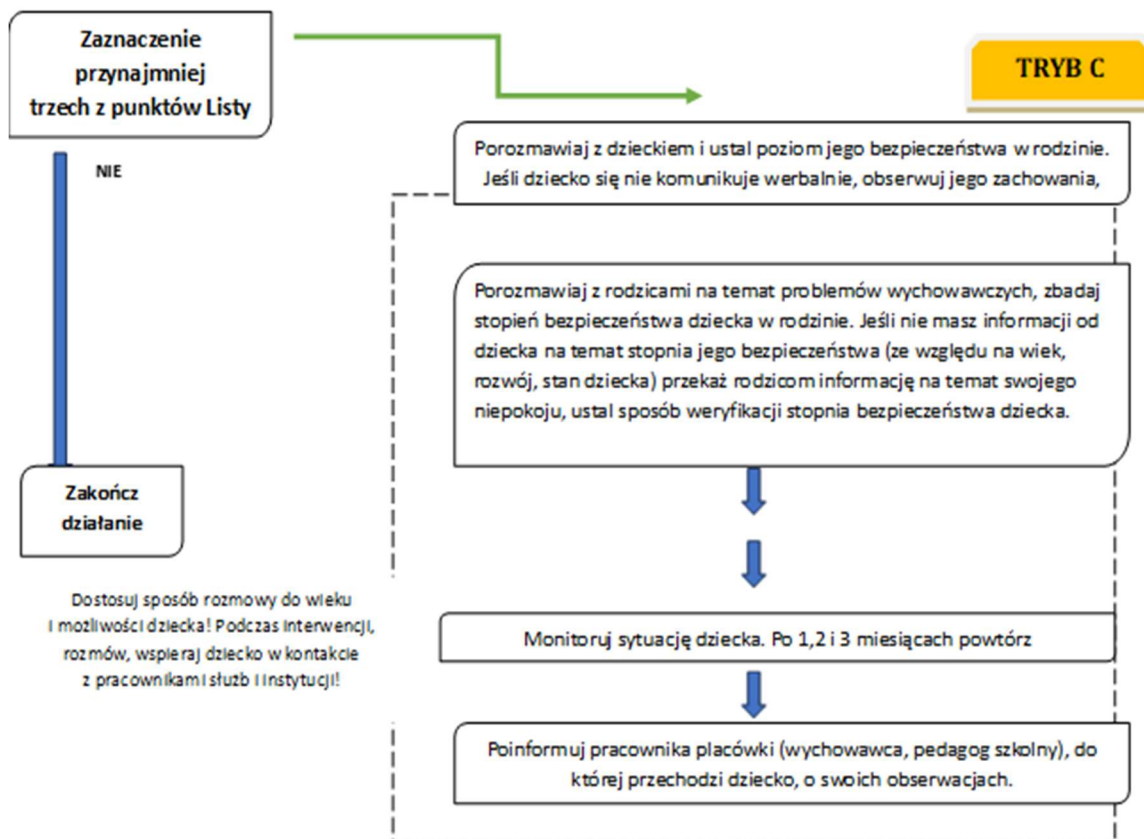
Zaznaczenie przynajmniej trzech z punktów Listy

TRYB C

NIE

Porozmawiaj z dzieckiem i ustal poziom jego bezpieczeństwa w rodzinie. Jeśli dziecko się nie komunikuje werbalnie, obserwuj jego zachowania,

Porozmawiaj z rodzicami na temat problemów wychowawczych, zbadaj stopień bezpieczeństwa dziecka w rodzinie. Jeśli nie masz informacji od dziecka na temat stopnia jego bezpieczeństwa (ze względu na wiek, rozwój, stan dziecka) przekaż rodzicom informację na temat swojego niepokoju, ustal sposób weryfikacji stopnia bezpieczeństwa dziecka.

Zakończ działanie

Dostosuj sposób rozmowy do wieku i możliwości dziecka! Podczas interwencji, rozmów, wspieraj dziecko w kontakcie z pracownikami służb i instytucji!

Monitoruj sytuację dziecka. Po 1,2 i 3 miesiącach powtórz

Poinformuj pracownika placówki (wychowawca, pedagog szkolny), do której przechodzi dziecko, o swoich obserwacjach.